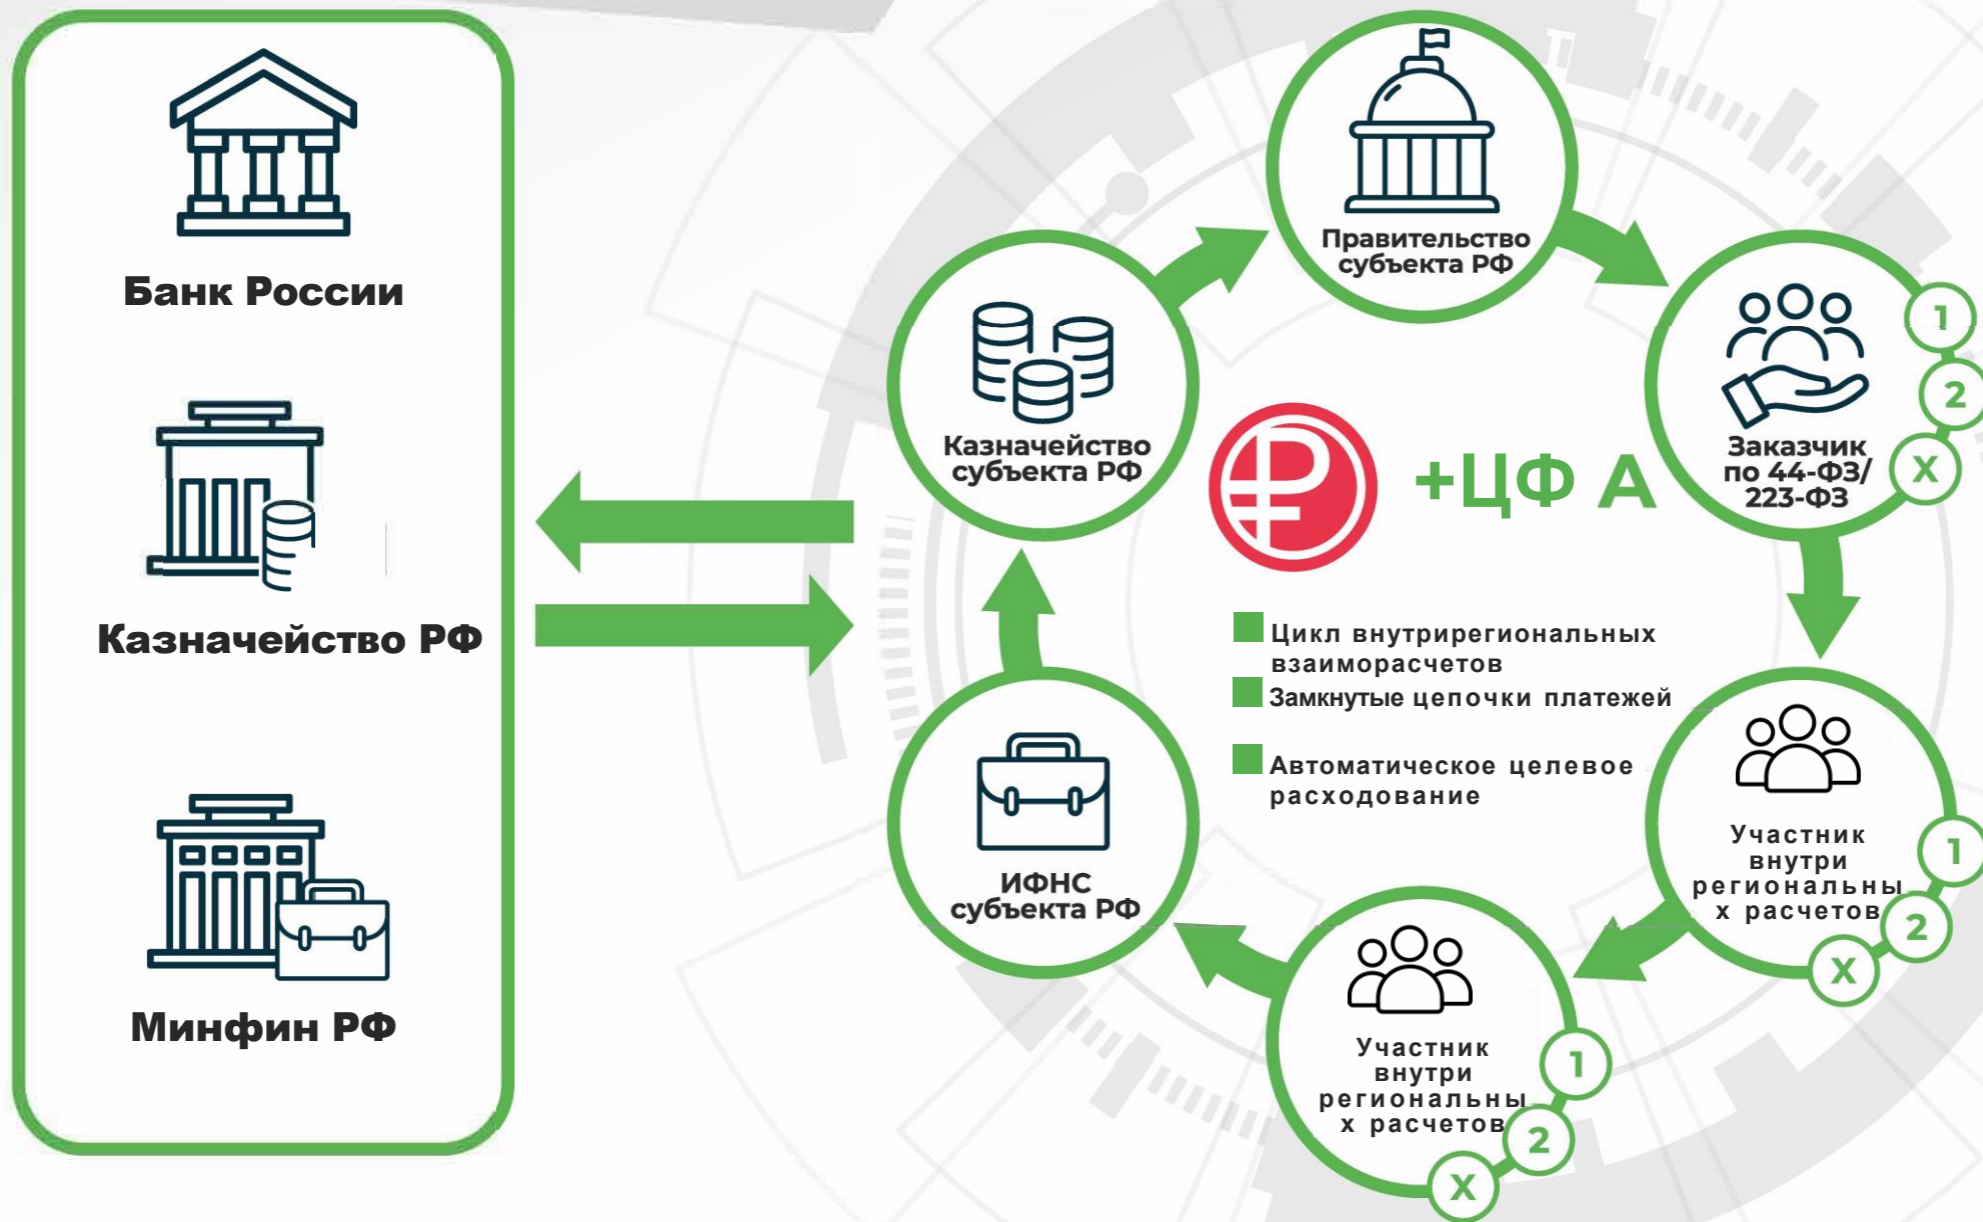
Банк России

Казначейство РФ

Минфин РФ

Правительство субъекта РФ

Казначейство субъекта РФ

Заказчик по 44-ФЗ/ 223-ФЗ

1

2

X

+ЦФ А

Цикл внутрирегиональных взаиморасчетов

Замкнутые цепочки платежей

Автоматическое целевое расходование

Участник внутри региональны х расчетов

1

2

X

ИФНС субъекта РФ

Участник внутри региональны х расчетов

1

2

X